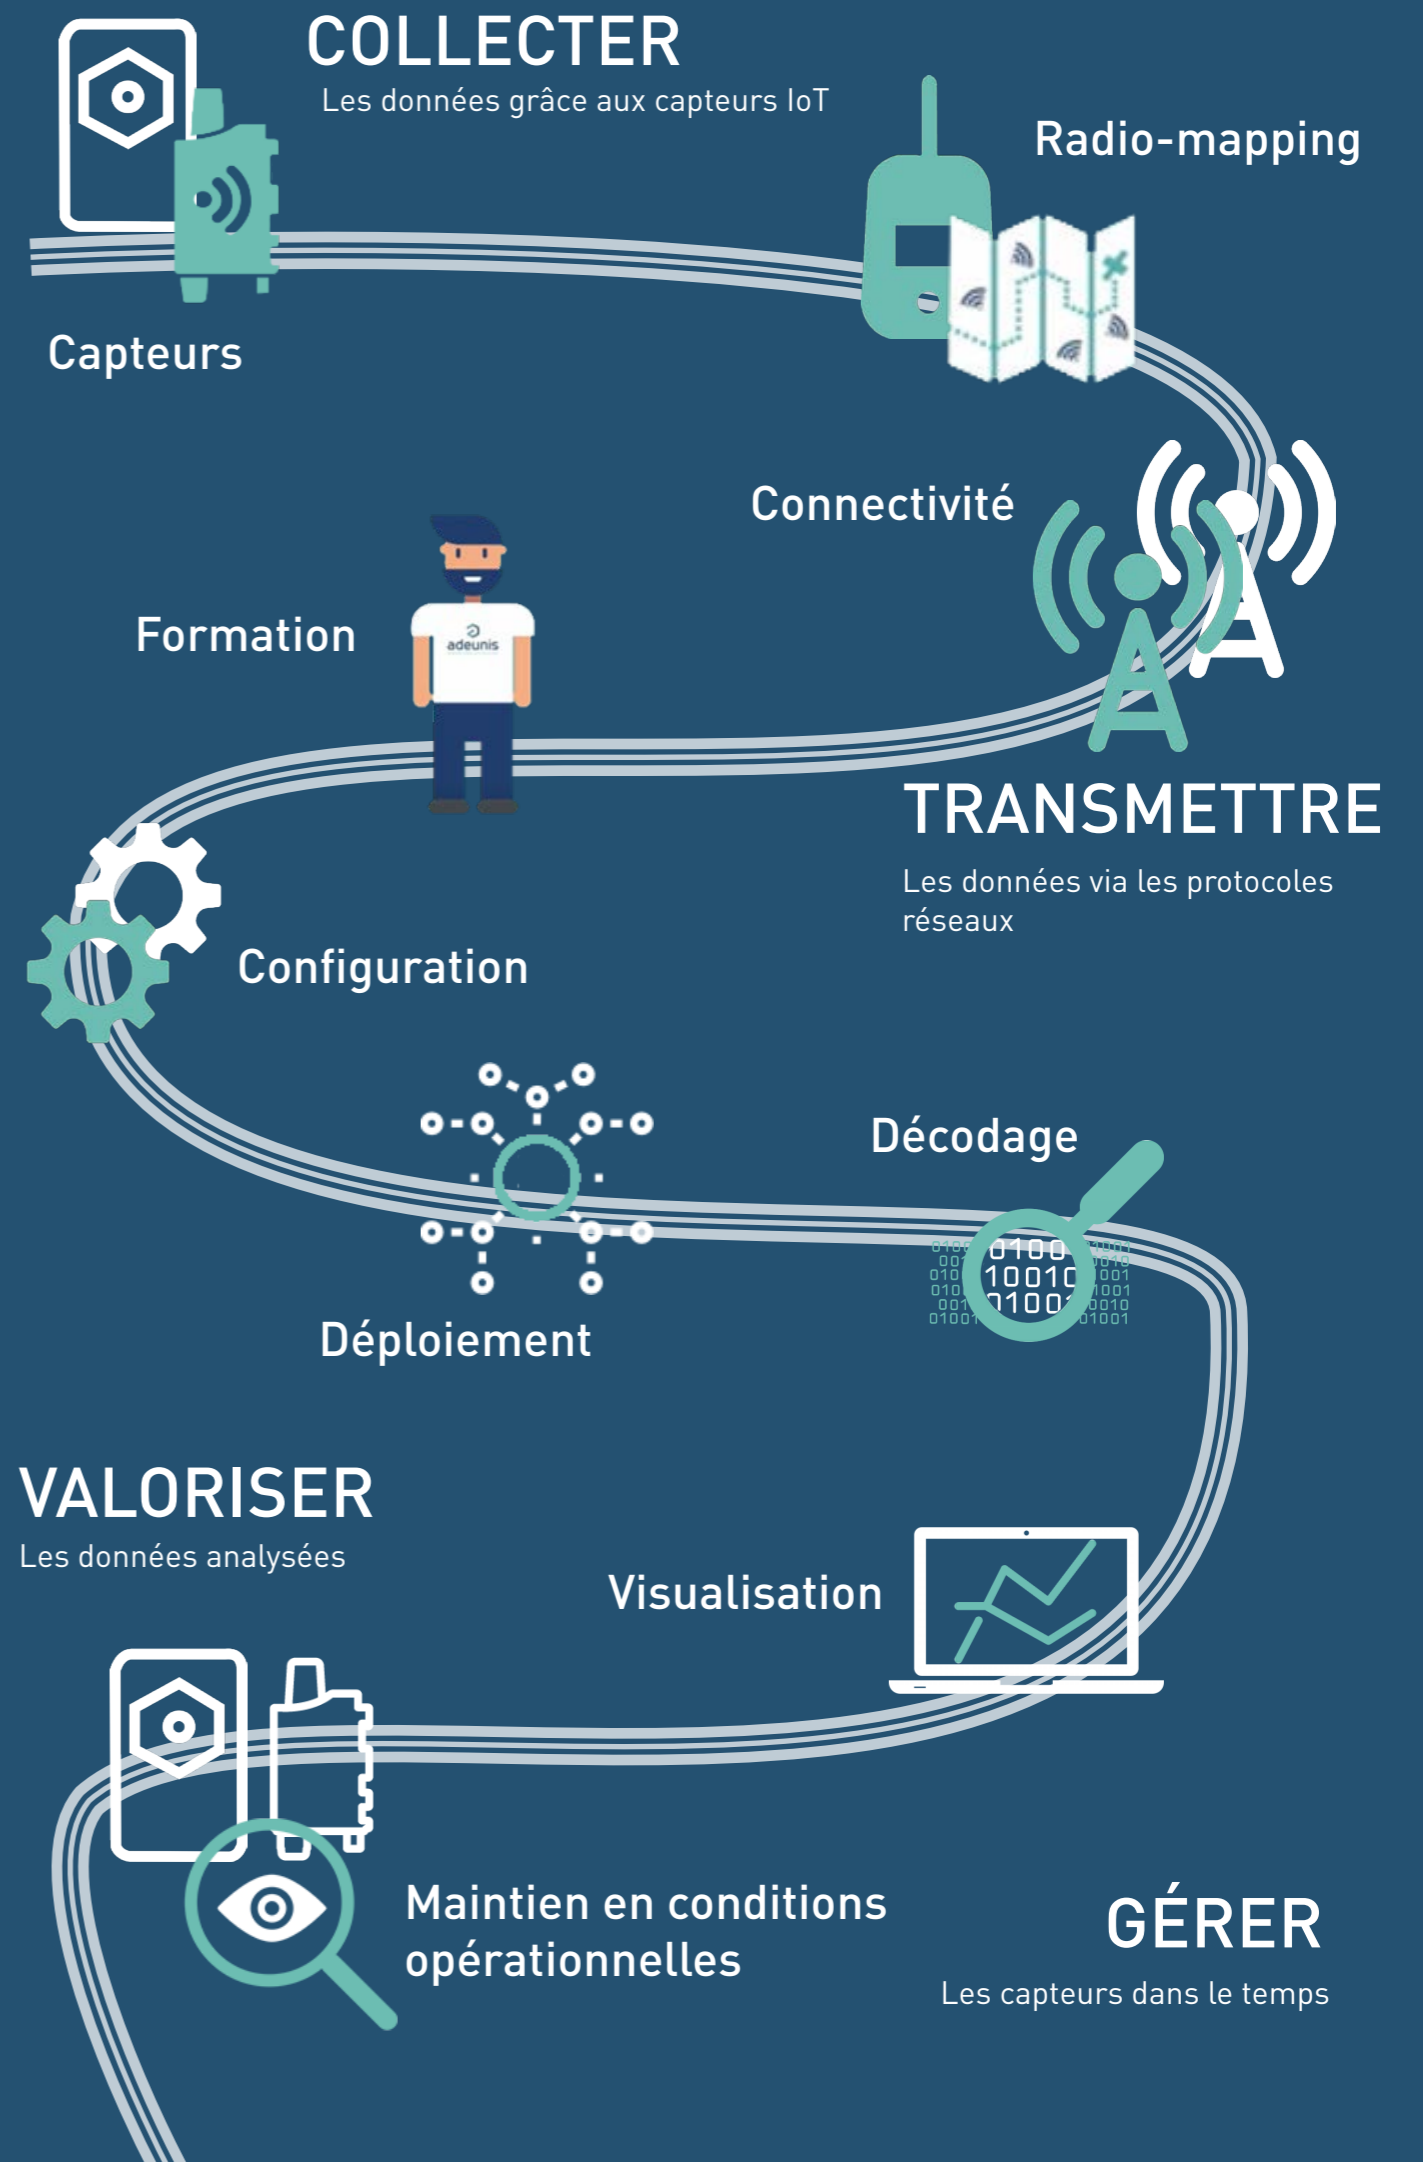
COLLECTER
Les données grâce aux capteurs IoT

Radio-mapping

Capteurs

Connectivité

Formation

adeunis

TRANSMETTRE
Les données via les protocoles réseaux

Configuration

Décodage

0100
10010
0100

Déploiement

VALORISER
Les données analysées

Visualisation

Maintien en conditions opérationnelles

GÉRER
Les capteurs dans le temps